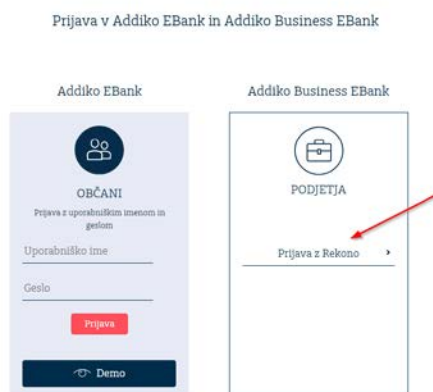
Prijava v Addiko EBank in Addiko Business EBank

Addiko EBank

OBČANI

Prijava z uporabniškim imenom in geslom

Uporabniško ime

Geslo

Prijava

Demo

Addiko Business EBank

PODJETJA

Prijava z Rekono ›